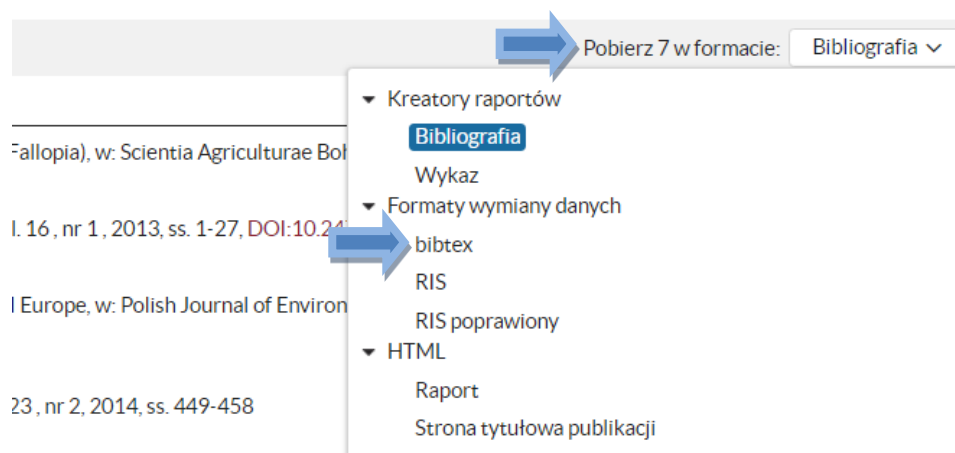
Pobierz 7 w formacie: Bibliografia

Fallopia), w: Scientia Agriculturae Boh

l. 16 , nr 1 , 2013, ss. 1-27, DOI:10.2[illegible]

l Europe, w: Polish Journal of Environ

23 , nr 2, 2014, ss. 449-458

Kreatory raportów
Bibliografia
Wykaz
Formaty wymiany danych
bibtex
RIS
RIS poprawiony
HTML
Raport
Strona tytułowa publikacji